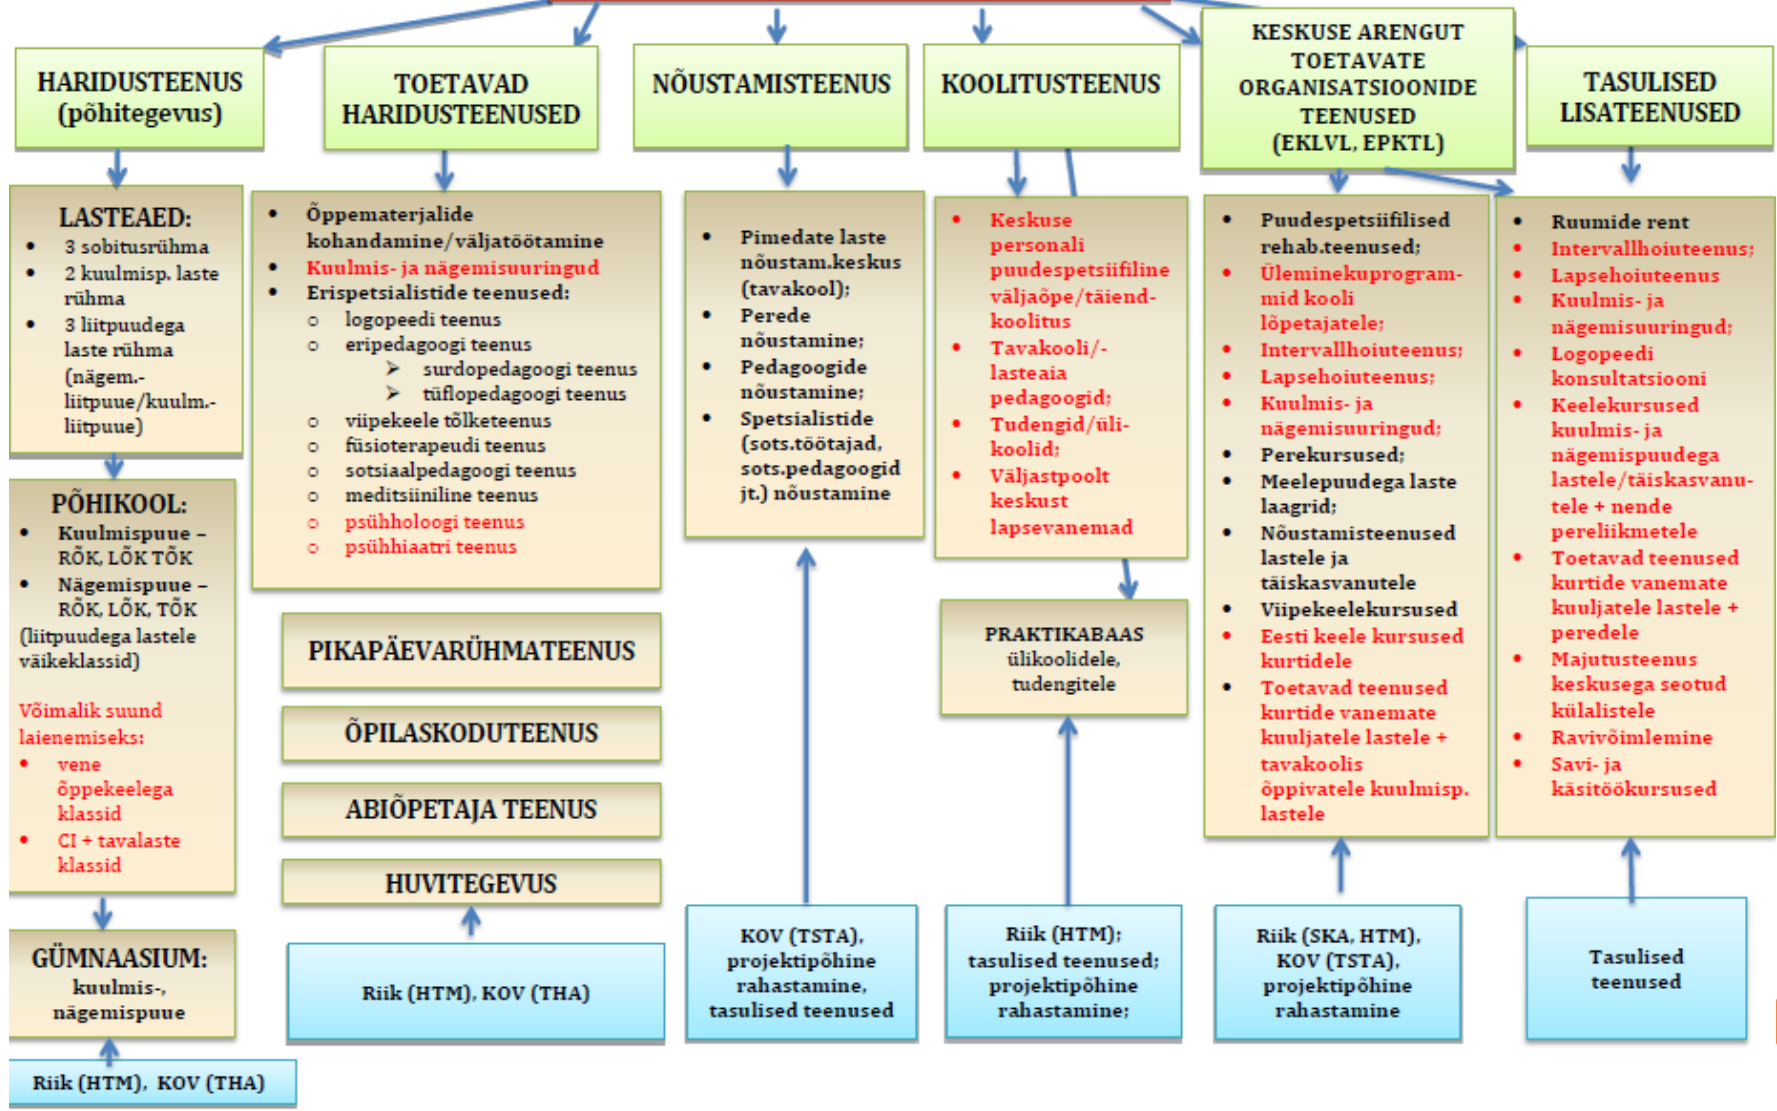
HARIDUSTEENUS (põhitegevus)

TOETAVAD HARIDUSTEENUSED

NÕUSTAMISTEENUS

KOOLITUSTEENUS

KESKUSE ARENGUT TOETAVATE ORGANISATSIOONIDE TEENUSED (EKLVL, EPKTL)

TASULISED LISATEENUSED

LASTEAED:
- 3 sobitusrühma
- 2 kuulmisp. laste rühma
- 3 liitpuudega laste rühma (nägem.-liitpuue/kuulm.-liitpuue)

PÕHIKOOL:
- Kuulmispuue – RÕK, LÕK TÕK
- Nägemispuue – RÕK, LÕK, TÕK
(liitpuudega lastele väikeklassid)

Võimalik suund laienemiseks:
- vene õppekeelega klassid
- CI + tavalaste klassid

GÜMNAASIUM: kuulmis-, nägemispuue

Riik (HTM), KOV (THA)

- Õppematerjalide kohandamine/väljatöötamine
- Kuulmis- ja nägemisuuringud
- Erispetsialistide teenused:
  - logopeedi teenus
  - eripedagoogi teenus
    - surdopedagoogi teenus
    - tüflopedagoogi teenus
  - viipekeele tõlketeenus
  - füsioterapeudi teenus
  - sotsiaalpedagoogi teenus
  - meditsiiniline teenus
  - psühholoogi teenus
  - psühhiaatri teenus

PIKAPÄEVARÜHMATEENUS

ÕPILASKODUTEENUS

ABIÕPETAJA TEENUS

HUVITEGEVUS

Riik (HTM), KOV (THA)

- Pimedate laste nõustam.keskus (tavakool);
- Perede nõustamine;
- Pedagoogide nõustamine;
- Spetsialistide (sots.töötajad, sots.pedagoogid jt.) nõustamine

KOV (TSTA), projektipõhine rahastamine, tasulised teenused

- Keskuse personali puudespetsiifiline väljaõpe/täiendkoolitus
- Tavakooli/-lasteaia pedagoogid;
- Tudengid/ülikoolid;
- Väljastpoolt keskust lapsevanemad

PRAKTIKABAAS ülikoolidele, tudengitele

Riik (HTM); tasulised teenused; projektipõhine rahastamine;

- Puudespetsiifilised rehab.teenused;
- Üleminekuprogrammid kooli lõpetajatele;
- Intervallhoiuteenus;
- Lapsehoiuteenus;
- Kuulmis- ja nägemisuuringud;
- Perekursused;
- Meelepuudega laste laagrid;
- Nõustamisteenused lastele ja täiskasvanutele
- Viipekeelekursused
- Eesti keele kursused kurtidele
- Toetavad teenused kurtide vanemate kuuljatele lastele + tavakoolis õppivatele kuulmisp. lastele

Riik (SKA, HTM), KOV (TSTA), projektipõhine rahastamine

- Ruumide rent
- Intervallhoiuteenus;
- Lapsehoiuteenus
- Kuulmis- ja nägemisuuringud;
- Logopeedi konsultatsiooni
- Keelekursused kuulmis- ja nägemispuudega lastele/täiskasvanutele + nende pereliikmetele
- Toetavad teenused kurtide vanemate kuuljatele lastele + peredele
- Majutusteenus keskusega seotud külalistele
- Ravivõimlemine
- Savi- ja käsitöökursused

Tasulised teenused